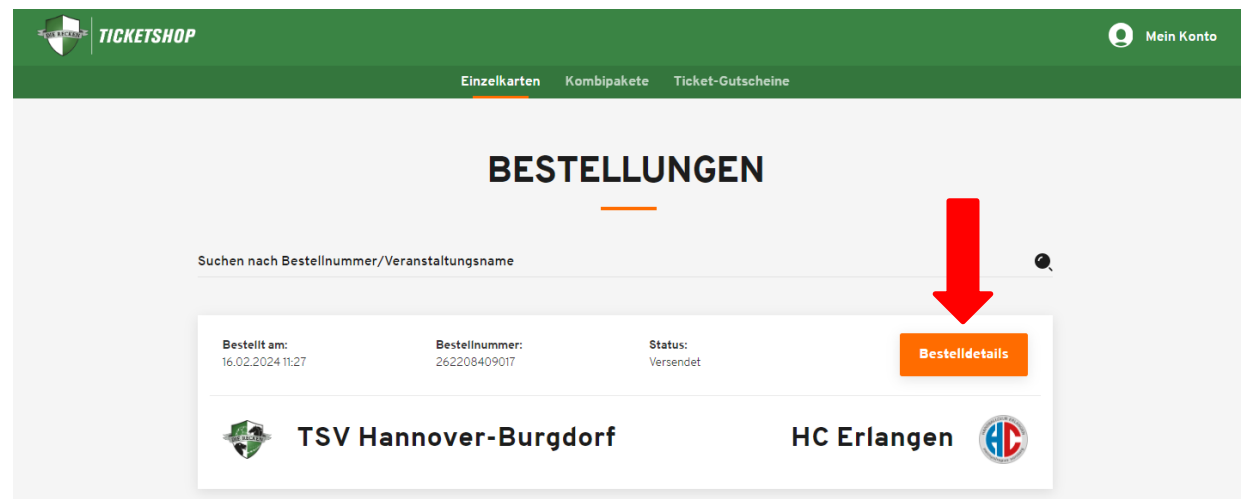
TICKETSHOP

Mein Konto

Einzelkarten Kombipakete Ticket-Gutscheine

BESTELLUNGEN

Suchen nach Bestellnummer/Veranstaltungsname

Bestellt am:
16.02.2024 11:27

Bestellnummer:
262208409017

Status:
Versendet

Bestelldetails

TSV Hannover-Burgdorf

HC Erlangen